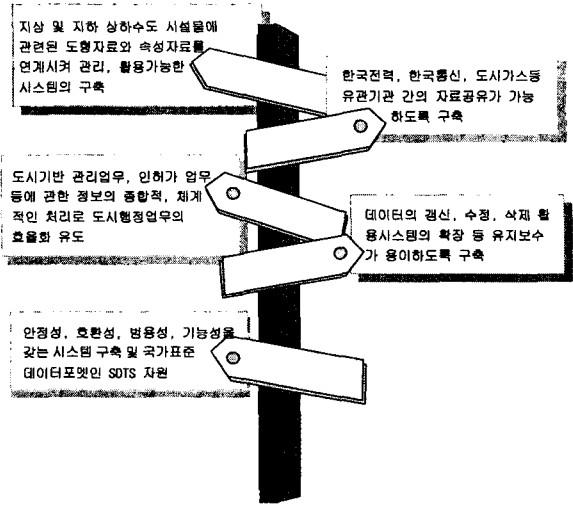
지상 및 지하 상하수도 시설물에 관련된 도형자료와 속성자료를 연계시켜 관리, 활용가능한 시스템의 구축

한국전력, 한국통신, 도시가스등 유관기관 간의 자료공유가 가능하도록 구축

도시기반 관리업무, 인허가 업무등에 관한 정보의 종합적, 체계적인 처리로 도시행정업무의 효율화 유도

데이터의 갱신, 수정, 삭제 활용시스템의 확장 등 유지보수가 용이하도록 구축

안정성, 호환성, 범용성, 기능성을 갖는 시스템 구축 및 국가표준 데이터포맷인 SDTS 지원